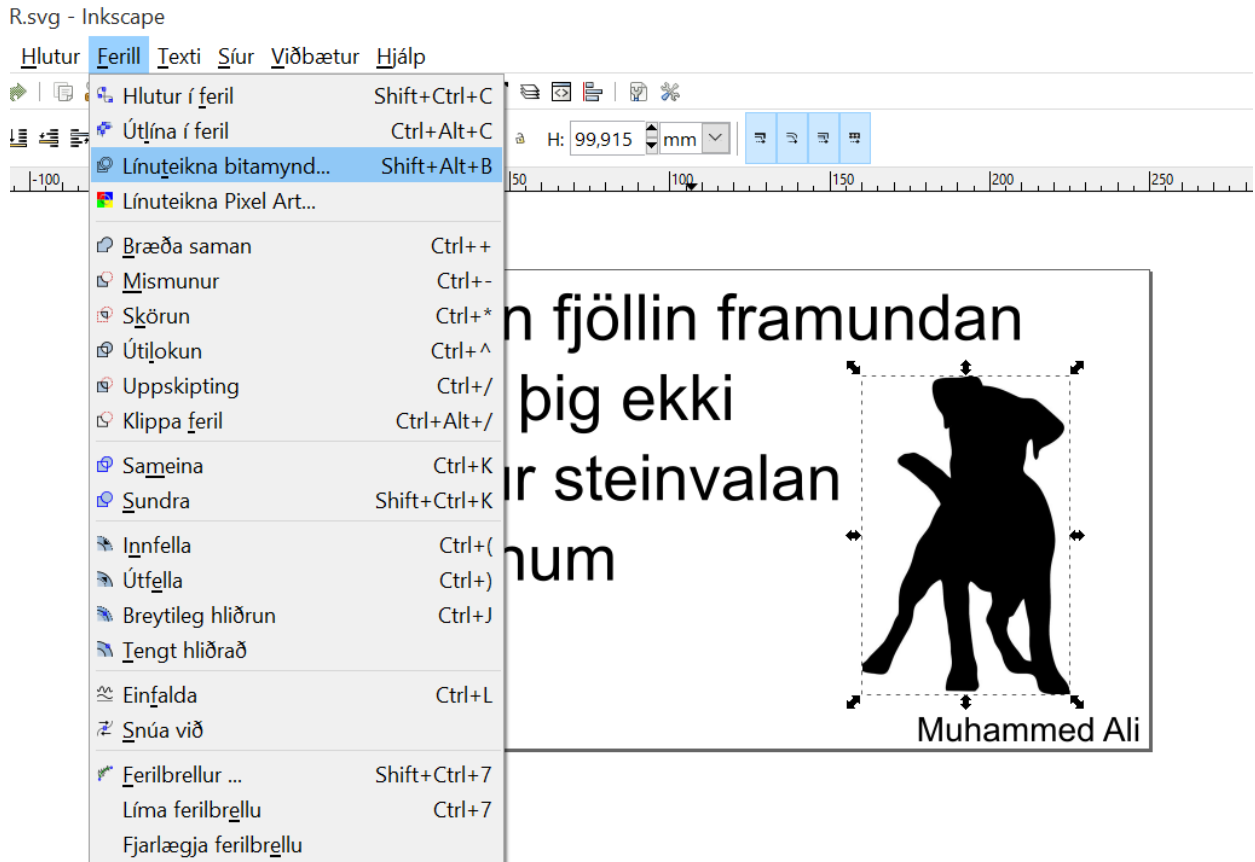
R.svg - Inkscape

Hlutur Ferill Texti Síur Viðbætur Hjálp

H: 99,915 mm

|-100 |50 |100 |150 |200 |250

Hlutur í feril Shift+Ctrl+C
Útlína í feril Ctrl+Alt+C
Línuteikna bitamynd... Shift+Alt+B
Línuteikna Pixel Art...
Bræða saman Ctrl++
Mismunur Ctrl+-
Skörun Ctrl+*
Útilokun Ctrl+^
Uppskipting Ctrl+/
Klippa feril Ctrl+Alt+/
Sameina Ctrl+K
Sundra Shift+Ctrl+K
Innfella Ctrl+(
Útfella Ctrl+)
Breytileg hliðrun Ctrl+J
Tengt hliðrað
Einfalda Ctrl+L
Snúa við
Ferilbrellur ... Shift+Ctrl+7
Líma ferilbrellu Ctrl+7
Fjarlægja ferilbrellu

n fjöllin framundan
þig ekki
ur steinvalan
num

Muhammed Ali